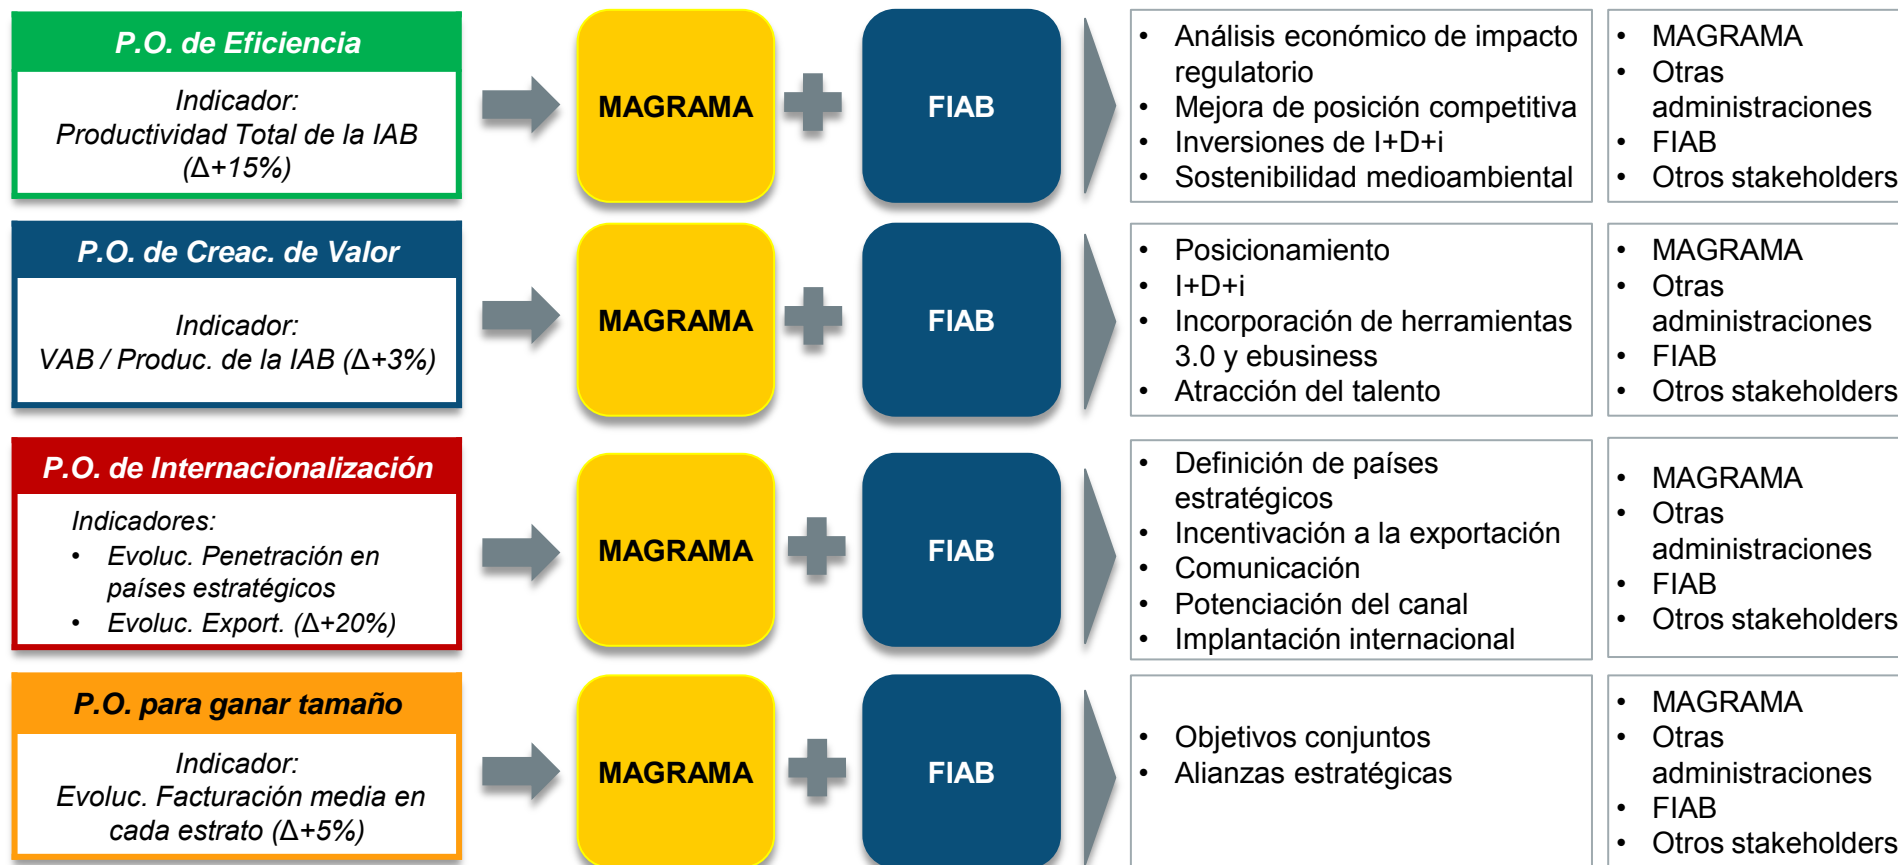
P.O. de Eficiencia

Indicador:
Productividad Total de la IAB
(Δ+15%)

MAGRAMA

FIAB

- Análisis económico de impacto regulatorio
- Mejora de posición competitiva
- Inversiones de I+D+i
- Sostenibilidad medioambiental

- MAGRAMA
- Otras administraciones
- FIAB
- Otros stakeholders

P.O. de Creac. de Valor

Indicador:
VAB / Produc. de la IAB (Δ+3%)

MAGRAMA

FIAB

- Posicionamiento
- I+D+i
- Incorporación de herramientas 3.0 y ebusiness
- Atracción del talento

- MAGRAMA
- Otras administraciones
- FIAB
- Otros stakeholders

P.O. de Internacionalización

Indicadores:
- Evoluc. Penetración en países estratégicos
- Evoluc. Export. (Δ+20%)

MAGRAMA

FIAB

- Definición de países estratégicos
- Incentivación a la exportación
- Comunicación
- Potenciación del canal
- Implantación internacional

- MAGRAMA
- Otras administraciones
- FIAB
- Otros stakeholders

P.O. para ganar tamaño

Indicador:
Evoluc. Facturación media en cada estrato (Δ+5%)

MAGRAMA

FIAB

- Objetivos conjuntos
- Alianzas estratégicas

- MAGRAMA
- Otras administraciones
- FIAB
- Otros stakeholders